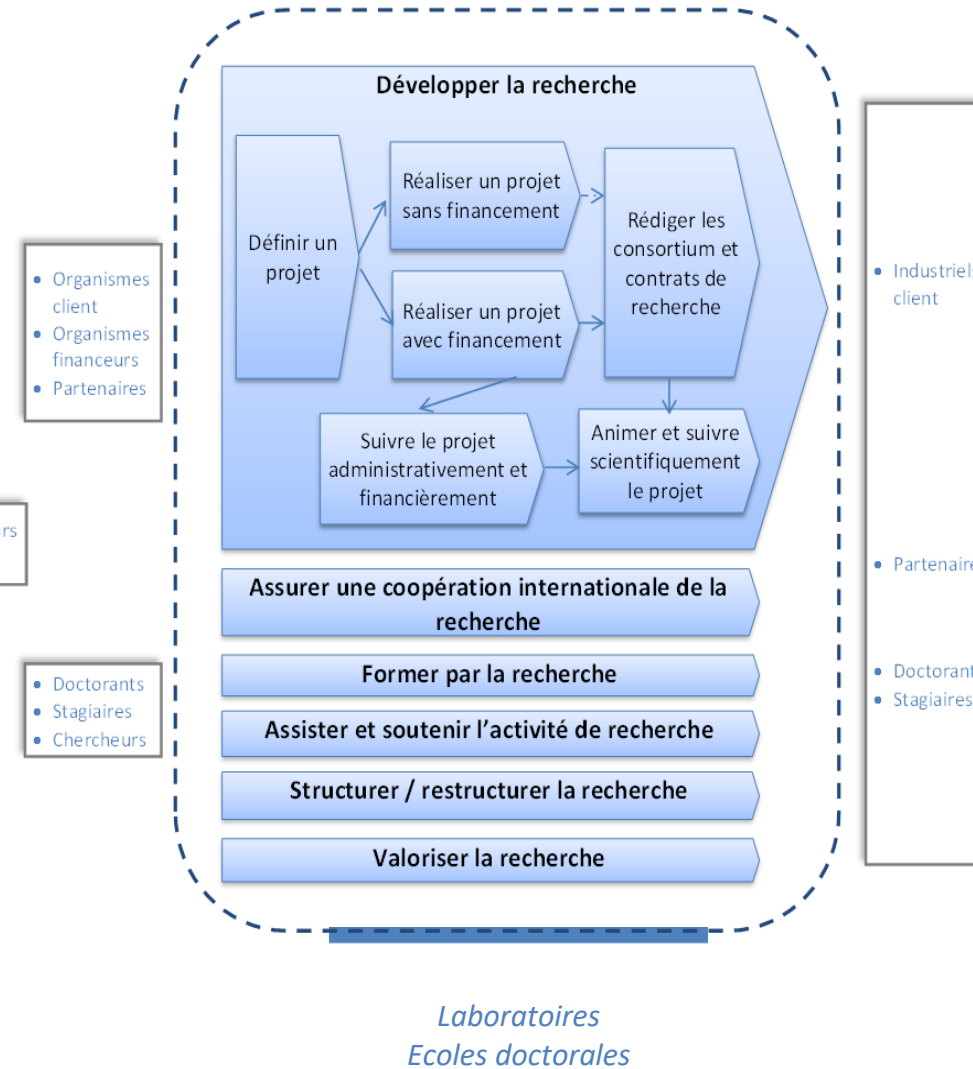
Organismes client
Organismes financeurs
Partenaires

rs

Doctorants
Stagiaires
Chercheurs

Développer la recherche

Définir un projet

Réaliser un projet sans financement

Réaliser un projet avec financement

Rédiger les consortium et contrats de recherche

Suivre le projet administrativement et financièrement

Animer et suivre scientifiquement le projet

Assurer une coopération internationale de la recherche

Former par la recherche

Assister et soutenir l'activité de recherche

Structurer / restructurer la recherche

Valoriser la recherche

Industriels client

Partenaire

Doctorant
Stagiaires

Laboratoires
Ecoles doctorales